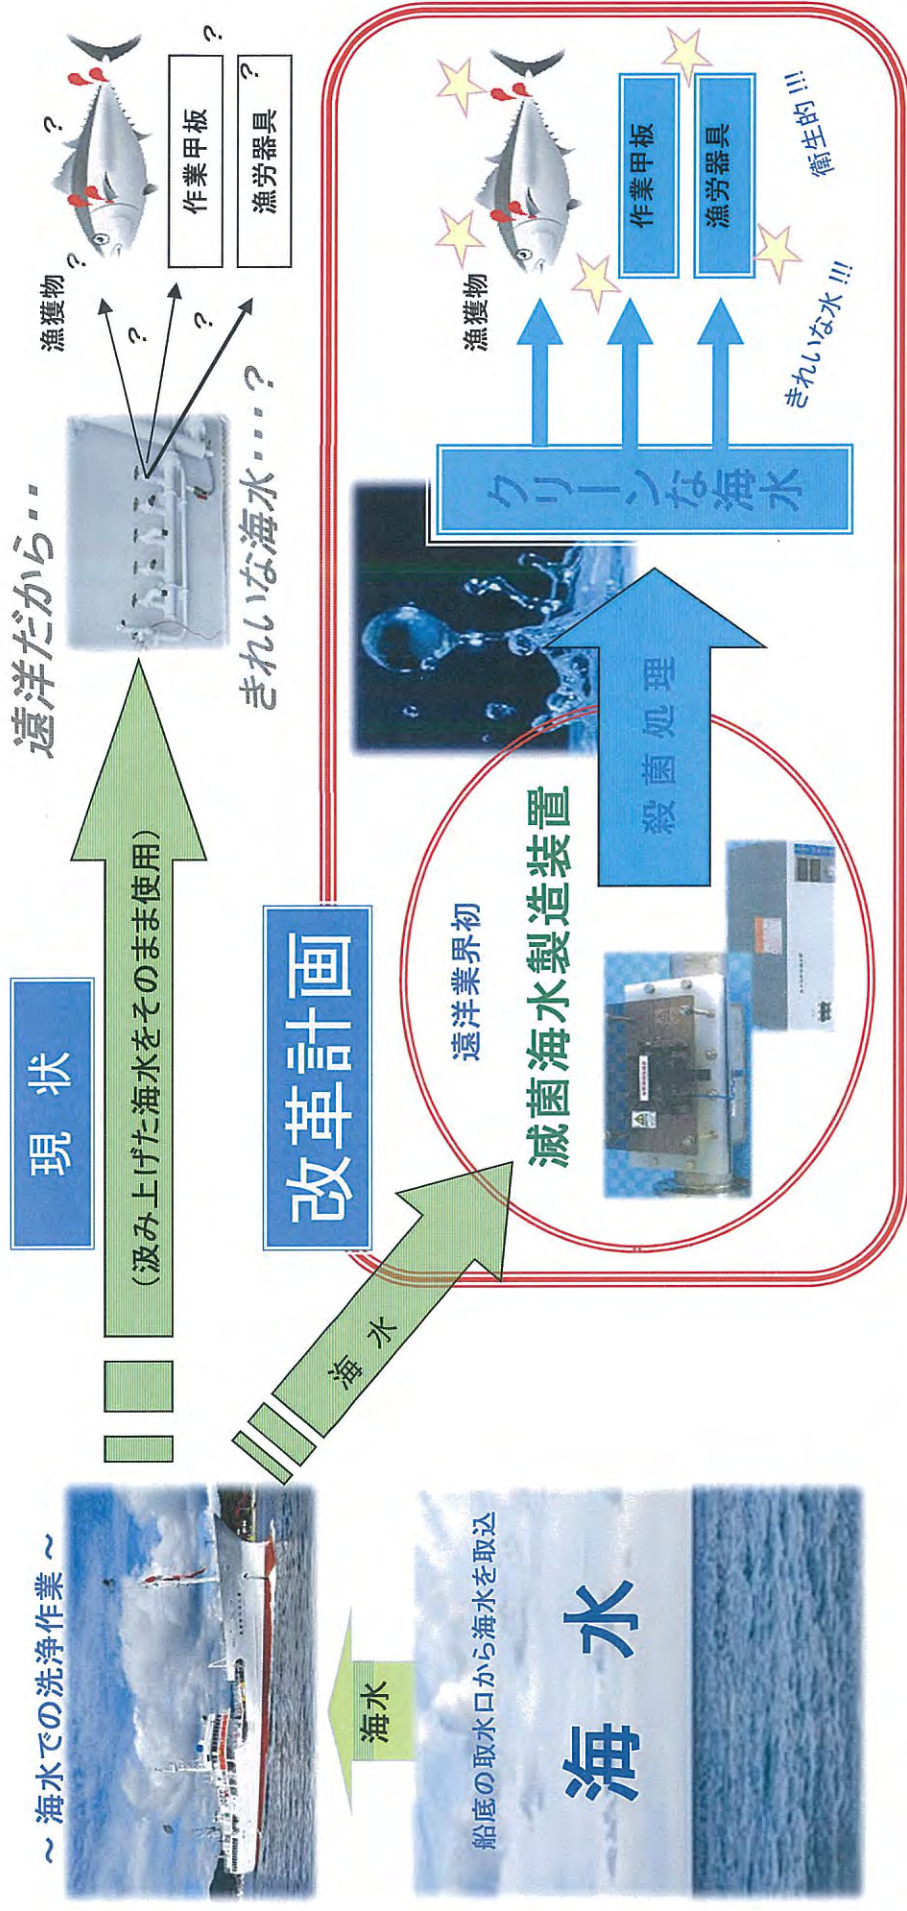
～海水での洗浄作業～

海水

船底の取水口から海水を取込

海 水

現 状

（汲み上げた海水をそのまま使用）

遠洋だから・・

きれいな海水・・・？

漁獲物

作業甲板

漁労器具

？

？

？

？

？

？

改革計画

海 水

遠洋業界初

滅菌海水製造装置

殺 菌 処 理

クリーンな海水

漁獲物

作業甲板

漁労器具

きれいな水 !!!

衛生的 !!!